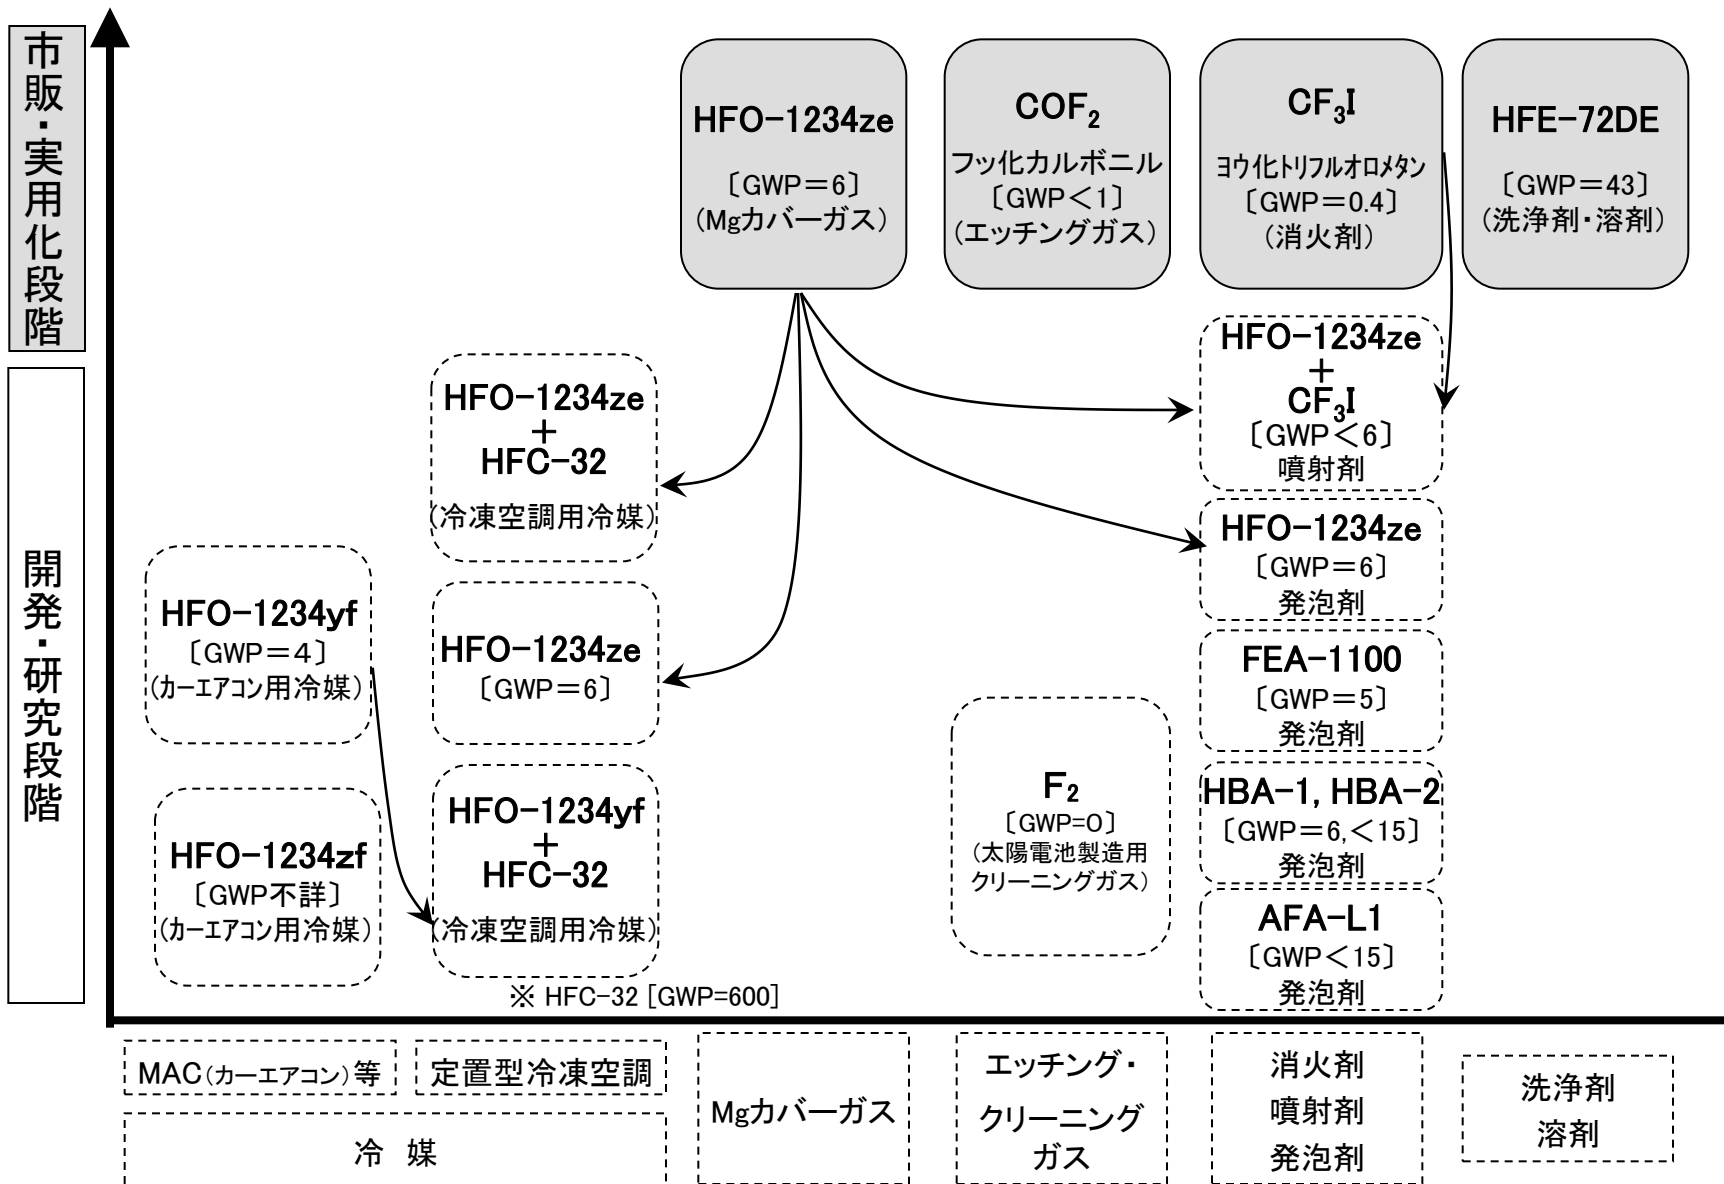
市販・実用化段階

開発・研究段階

HFO−1234ze
〔GWP＝6〕
(Mgカバーガス)

$COF_2$
フッ化カルボニル
〔GWP＜1〕
(エッチングガス)

$CF_3I$
ヨウ化トリフルオロメタン
〔GWP＝0.4〕
(消火剤)

HFE−72DE
〔GWP＝43〕
(洗浄剤・溶剤)

HFO−1234ze
＋
HFC−32
(冷凍空調用冷媒)

HFO−1234ze
＋
$CF_3I$
〔GWP＜6〕
噴射剤

HFO−1234ze
〔GWP＝6〕
発泡剤

HFO−1234yf
〔GWP＝4〕
(カーエアコン用冷媒)

HFO−1234ze
〔GWP＝6〕

FEA−1100
〔GWP＝5〕
発泡剤

$F_2$
〔GWP=0〕
(太陽電池製造用クリーニングガス)

HBA−1, HBA−2
〔GWP＝6,＜15〕
発泡剤

HFO−1234zf
〔GWP不詳〕
(カーエアコン用冷媒)

HFO−1234yf
＋
HFC−32
(冷凍空調用冷媒)

AFA−L1
〔GWP＜15〕
発泡剤

※ HFC−32 [GWP=600]

MAC(カーエアコン)等
定置型冷凍空調
冷 媒

Mgカバーガス

エッチング・クリーニングガス

消火剤
噴射剤
発泡剤

洗浄剤
溶剤